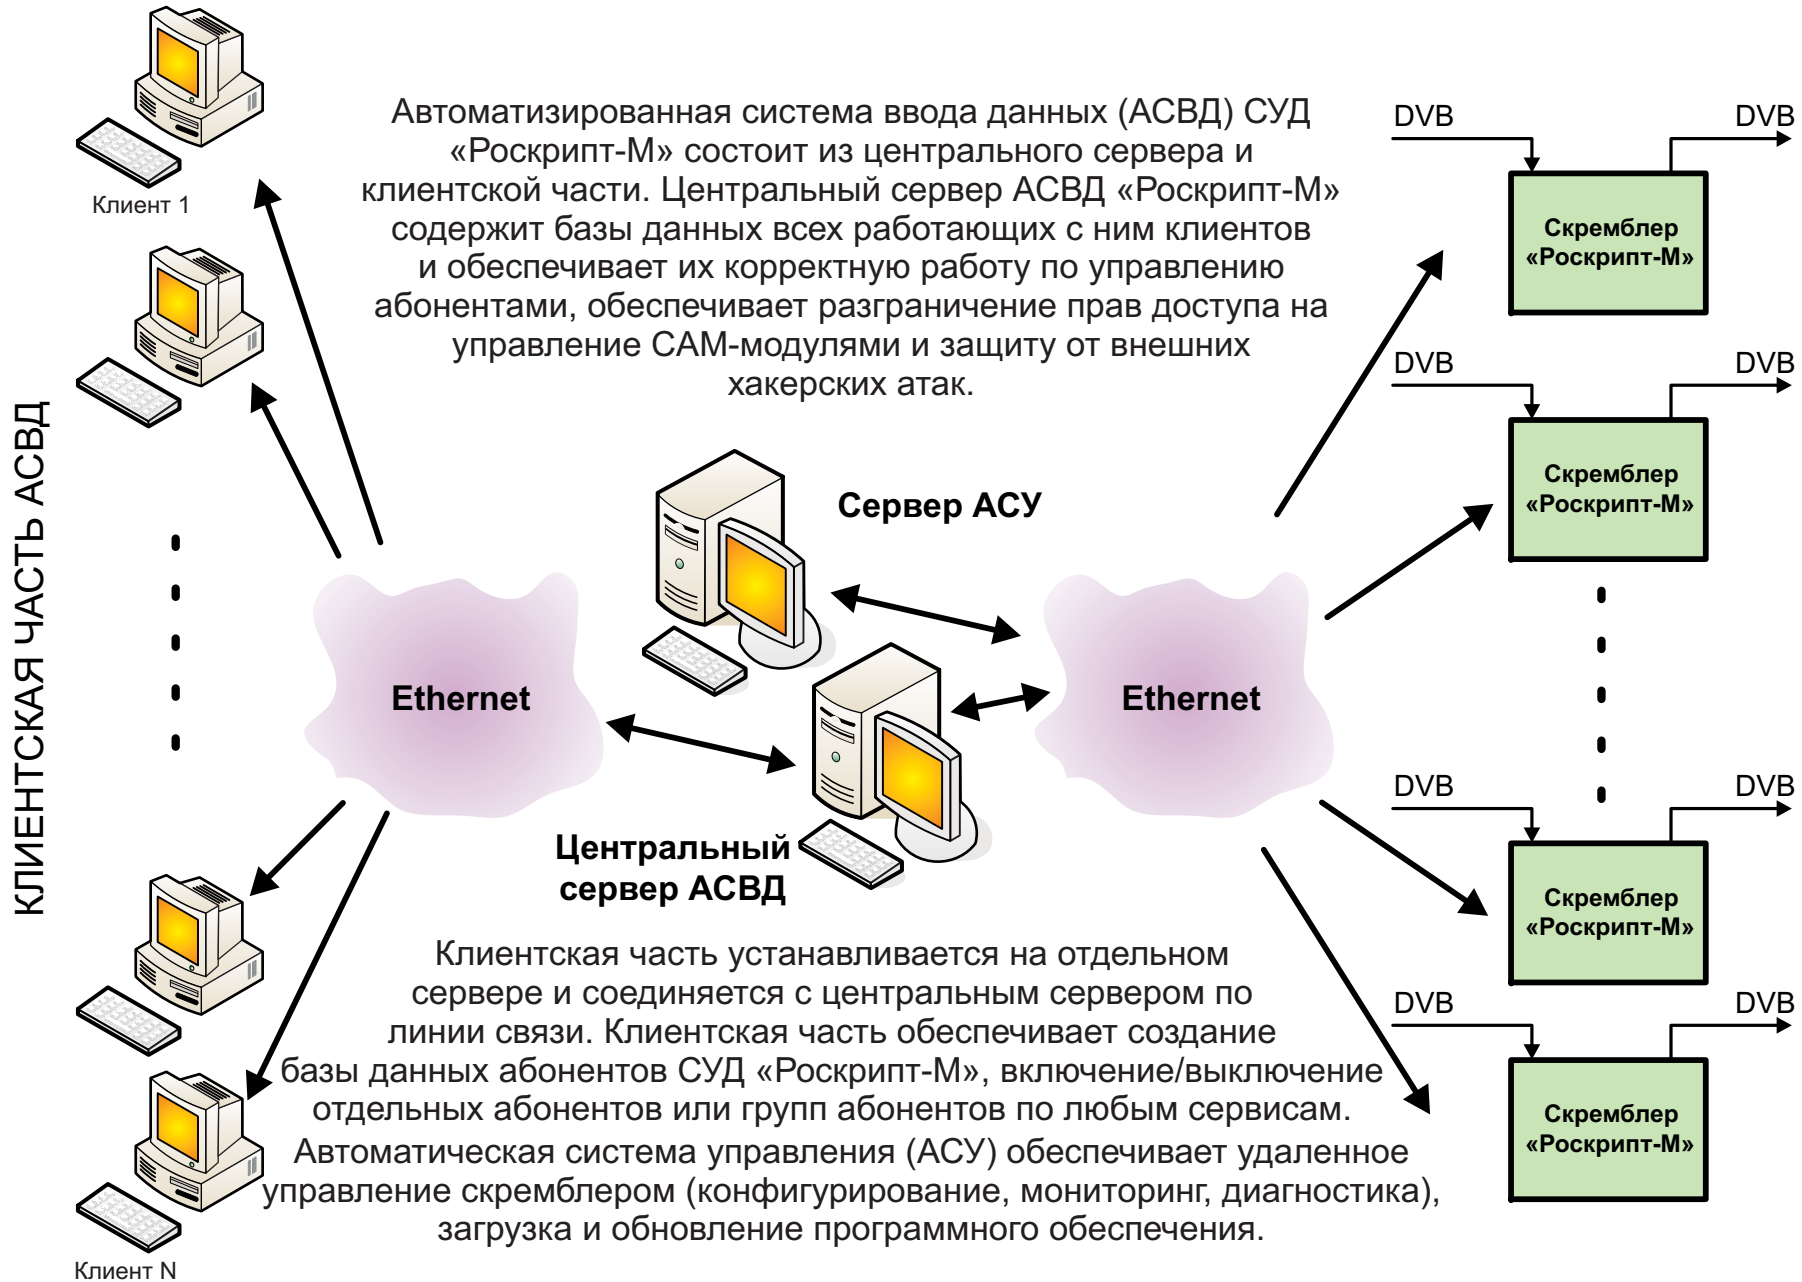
КЛИЕНТСКАЯ ЧАСТЬ АСВД

Клиент 1

Автоматизированная система ввода данных (АСВД) СУД «Роскрипт-М» состоит из центрального сервера и клиентской части. Центральный сервер АСВД «Роскрипт-М» содержит базы данных всех работающих с ним клиентов и обеспечивает их корректную работу по управлению абонентами, обеспечивает разграничение прав доступа на управление CAM-модулями и защиту от внешних хакерских атак.

DVB

DVB

Скремблер «Роскрипт-М»

DVB

DVB

Скремблер «Роскрипт-М»

Сервер АСУ

Ethernet

Ethernet

Центральный сервер АСВД

DVB

DVB

Скремблер «Роскрипт-М»

DVB

DVB

Скремблер «Роскрипт-М»

Клиентская часть устанавливается на отдельном сервере и соединяется с центральным сервером по линии связи. Клиентская часть обеспечивает создание базы данных абонентов СУД «Роскрипт-М», включение/выключение отдельных абонентов или групп абонентов по любым сервисам.

Автоматическая система управления (АСУ) обеспечивает удаленное управление скремблером (конфигурирование, мониторинг, диагностика), загрузка и обновление программного обеспечения.

Клиент N